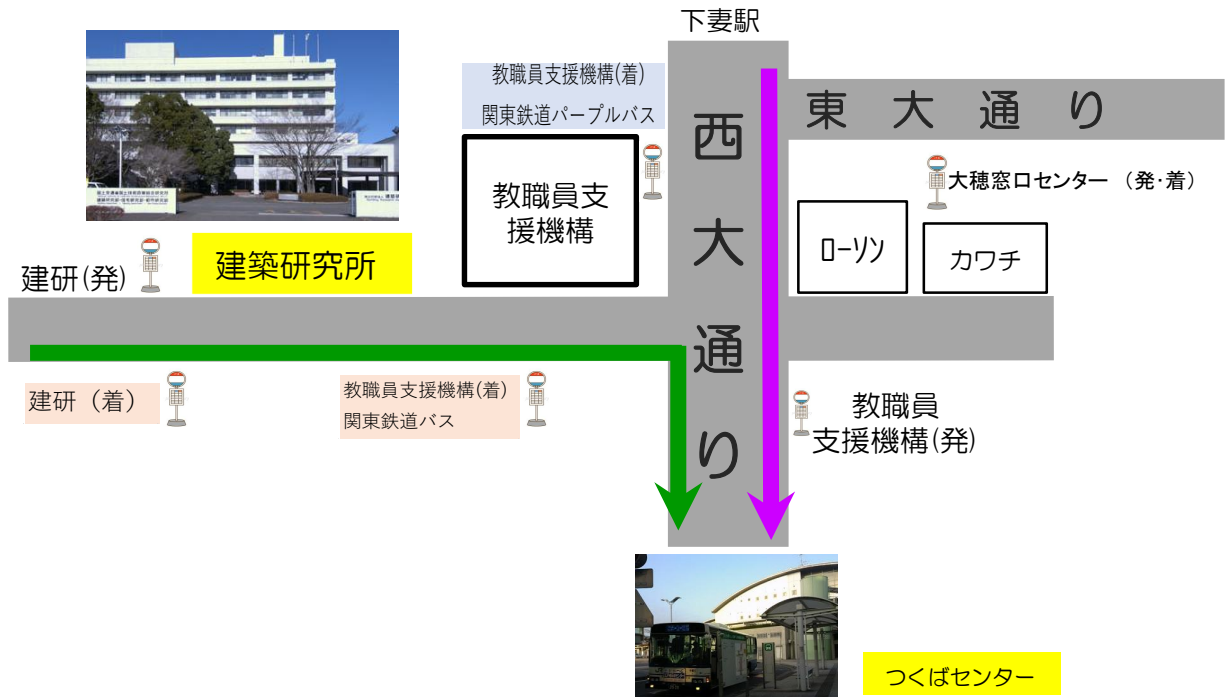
下妻駅

教職員支援機構(着)
関東鉄道パープルバス

東大通り

西大通り

教職員支援機構

大穂窓口センター（発・着）

ローソン

カワチ

建研(発)

建築研究所

建研（着）

教職員支援機構(着)
関東鉄道バス

教職員
支援機構(発)

つくばセンター